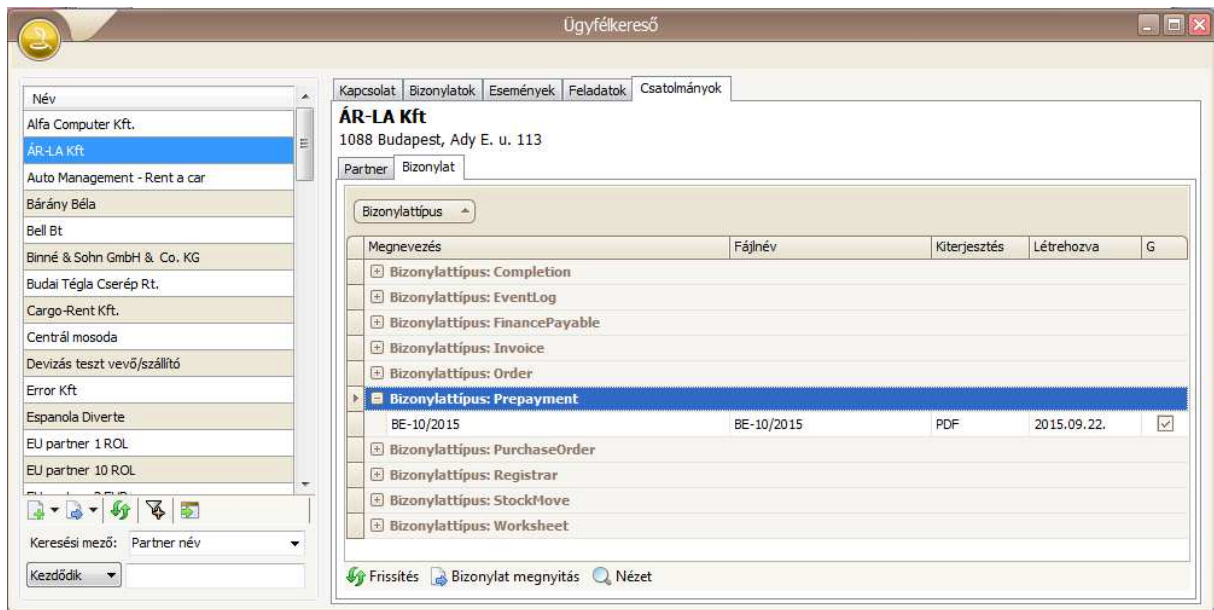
Ügyfélkereső

| Név |
|---|
| Alfa Computer Kft. |
| ÁR-LA Kft |
| Auto Management - Rent a car |
| Bárány Béla |
| Bell Bt |
| Binné & Sohn GmbH & Co. KG |
| Budai Tégla Cserép Rt. |
| Cargo-Rent Kft. |
| Centrál mosoda |
| Devizás teszt vevő/szállító |
| Error Kft |
| Espanola Diverte |
| EU partner 1 ROL |
| EU partner 10 ROL |
| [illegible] |

Keresési mező: Partner név

Kezdődik

Kapcsolat | Bizonylatok | Események | Feladatok | Csatolmányok

ÁR-LA Kft
1088 Budapest, Ady E. u. 113

Partner | Bizonylat

Bizonylattípus

| Megnevezés | Fájlnév | Kiterjesztés | Létrehozva | G |
|---|---|---|---|---|
| Bizonylattípus: Completion | | | | |
| Bizonylattípus: EventLog | | | | |
| Bizonylattípus: FinancePayable | | | | |
| Bizonylattípus: Invoice | | | | |
| Bizonylattípus: Order | | | | |
| Bizonylattípus: Prepayment | | | | |
| BE-10/2015 | BE-10/2015 | PDF | 2015.09.22. | ☑ |
| Bizonylattípus: PurchaseOrder | | | | |
| Bizonylattípus: Registrar | | | | |
| Bizonylattípus: StockMove | | | | |
| Bizonylattípus: Worksheet | | | | |

Frissítés  Bizonylat megnyitás  Nézet